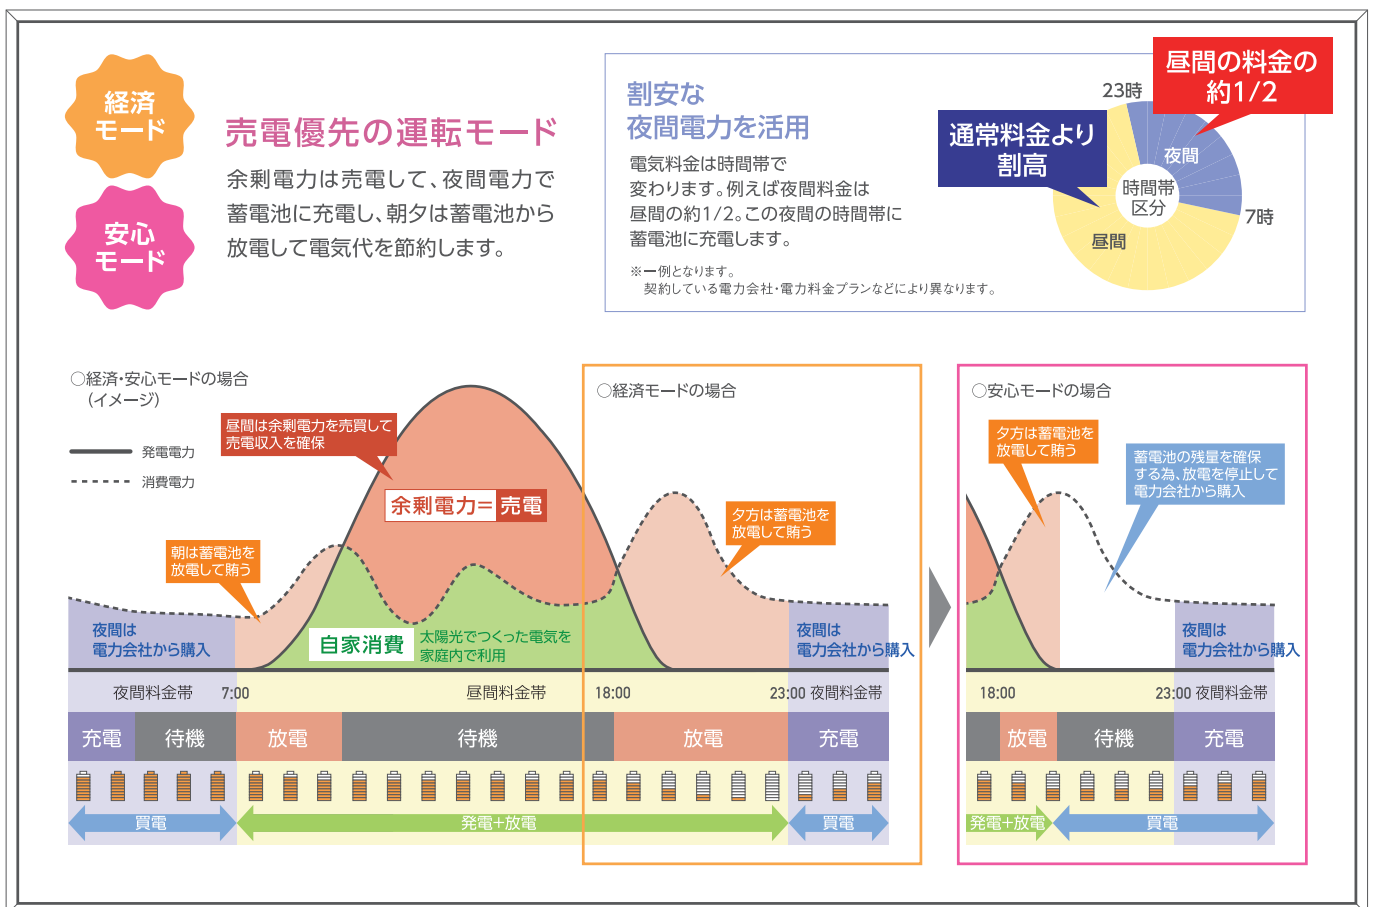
経済モード

安心モード

売電優先の運転モード

余剰電力は売電して、夜間電力で蓄電池に充電し、朝夕は蓄電池から放電して電気代を節約します。

割安な
夜間電力を活用

電気料金は時間帯で変わります。例えば夜間料金は昼間の約1/2。この夜間の時間帯に蓄電池に充電します。

※一例となります。
契約している電力会社・電力料金プランなどにより異なります。

昼間の料金の約1/2

23時

通常料金より割高

夜間

時間帯区分

7時

昼間

○経済・安心モードの場合
（イメージ）

発電電力

消費電力

昼間は余剰電力を売買して売電収入を確保

余剰電力=売電

朝は蓄電池を放電して賄う

夜間は
電力会社から購入

自家消費

太陽光でつくった電気を家庭内で利用

○経済モードの場合

夕方は蓄電池を放電して賄う

夜間は
電力会社から購入

○安心モードの場合

夕方は蓄電池を放電して賄う

蓄電池の残量を確保する為、放電を停止して電力会社から購入

夜間は
電力会社から購入

夜間料金帯 7:00 昼間料金帯 18:00 23:00 夜間料金帯

18:00 23:00 夜間料金帯

充電 待機 放電 待機 放電 充電

放電 待機 充電

買電 発電+放電 買電

発電+放電 買電